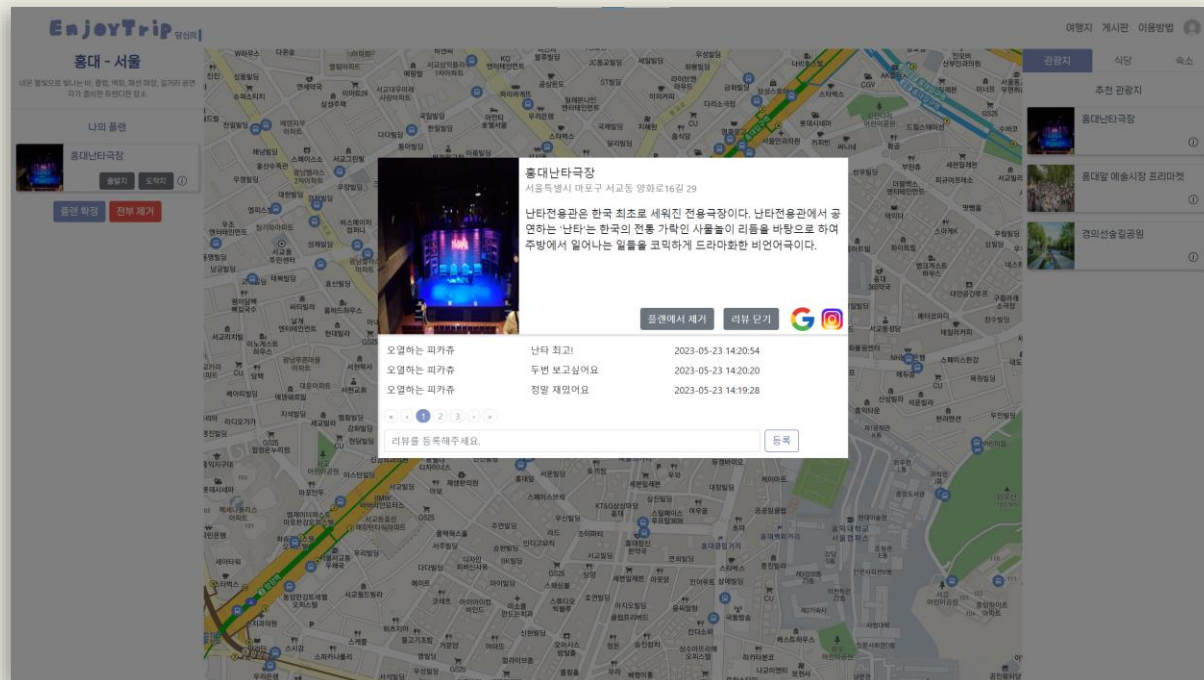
EnjoyTrip 당신의

여행지 게시판 이용방법

홍대 - 서울

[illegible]

나의 플랜

홍대난타극장

출발지 도착지

플랜 확정 전부 제거

관광지 식당 숙소

추천 관광지

홍대난타극장

홍대앞 예술시장 프리마켓

경의선숲길공원

홍대난타극장

서울특별시 마포구 서교동 양화로16길 29

난타전용관은 한국 최초로 세워진 전용극장이다. 난타전용관에서 공연하는 '난타'는 한국의 전통 가락인 사물놀이 리듬을 바탕으로 하여 주방에서 일어나는 일들을 코믹하게 드라마화한 비언어극이다.

플랜에서 제거 리뷰 닫기

| 오열하는 피카츄 | 난타 최고! | 2023-05-23 14:20:54 |
|---|---|---|
| 오열하는 피카츄 | 두번 보고싶어요 | 2023-05-23 14:20:20 |
| 오열하는 피카츄 | 정말 재밌어요 | 2023-05-23 14:19:28 |

« ‹ 1 2 3 › »

리뷰를 등록해주세요.

등록